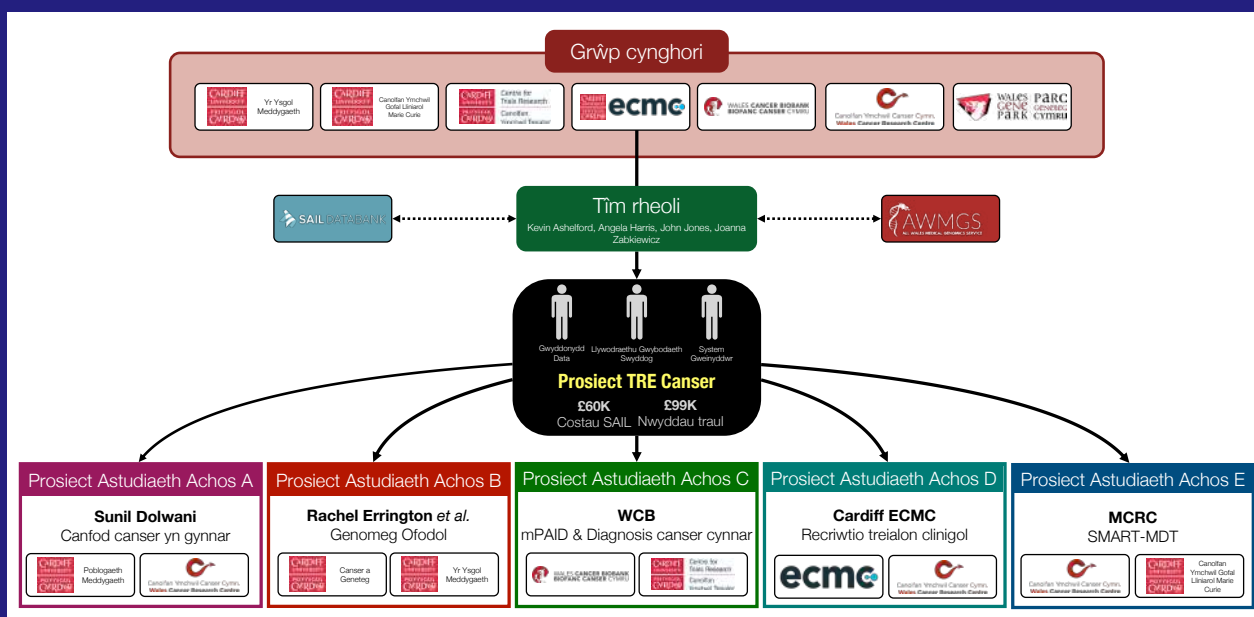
Grŵp cynghori

CARDIFF UNIVERSITY PRIFYSGOL CAERDYDD Yr Ysgol Meddygaeth

CARDIFF UNIVERSITY PRIFYSGOL CAERDYDD Canolfan Ymchwil Gofal Lliniarol Marie Curie

CARDIFF UNIVERSITY PRIFYSGOL CAERDYDD Centre for Trials Research Canolfan Ymchwil Treialon

CARDIFF UNIVERSITY PRIFYSGOL CAERDYDD ecmc

WALES CANCER BIOBANK BIOBANC CANSER CYMRU

Canolfan Ymchwil Canser Cymru Wales Cancer Research Centre

WALES GENE PARK PARC GENEG CYMRU

SAIL DATABANK

Tîm rheoli
Kevin Ashelford, Angela Harris, John Jones, Joanna Zabkiewicz

AWMGS ALL WALES MEDICAL GENOMICS SERVICE

Gwyddonydd Data
Llywodraethu Gwybodaeth Swyddog
System Gweinyddwr

Prosiect TRE Canser
£60K Costau SAIL
£99K Nwyddau traul

Prosiect Astudiaeth Achos A
Sunil Dolwani
Canfod canser yn gynnar
CARDIFF UNIVERSITY PRIFYSGOL CAERDYDD Poblogaeth Meddygaeth
Canolfan Ymchwil Canser Cymru Wales Cancer Research Centre

Prosiect Astudiaeth Achos B
Rachel Errington et al.
Genomeg Ofodol
CARDIFF UNIVERSITY PRIFYSGOL CAERDYDD Canser a Geneteg
CARDIFF UNIVERSITY PRIFYSGOL CAERDYDD Yr Ysgol Meddygaeth

Prosiect Astudiaeth Achos C
WCB
mPAID & Diagnosis canser cynnar
WALES CANCER BIOBANK BIOBANC CANSER CYMRU
CARDIFF UNIVERSITY PRIFYSGOL CAERDYDD Centre for Trials Research Canolfan Ymchwil Treialon

Prosiect Astudiaeth Achos D
Cardiff ECMC
Recriwtio treialon clinigol
ecmc
Canolfan Ymchwil Canser Cymru Wales Cancer Research Centre

Prosiect Astudiaeth Achos E
MCRC
SMART-MDT
Canolfan Ymchwil Canser Cymru Wales Cancer Research Centre
CARDIFF UNIVERSITY PRIFYSGOL CAERDYDD Canolfan Ymchwil Gofal Lliniarol Marie Curie